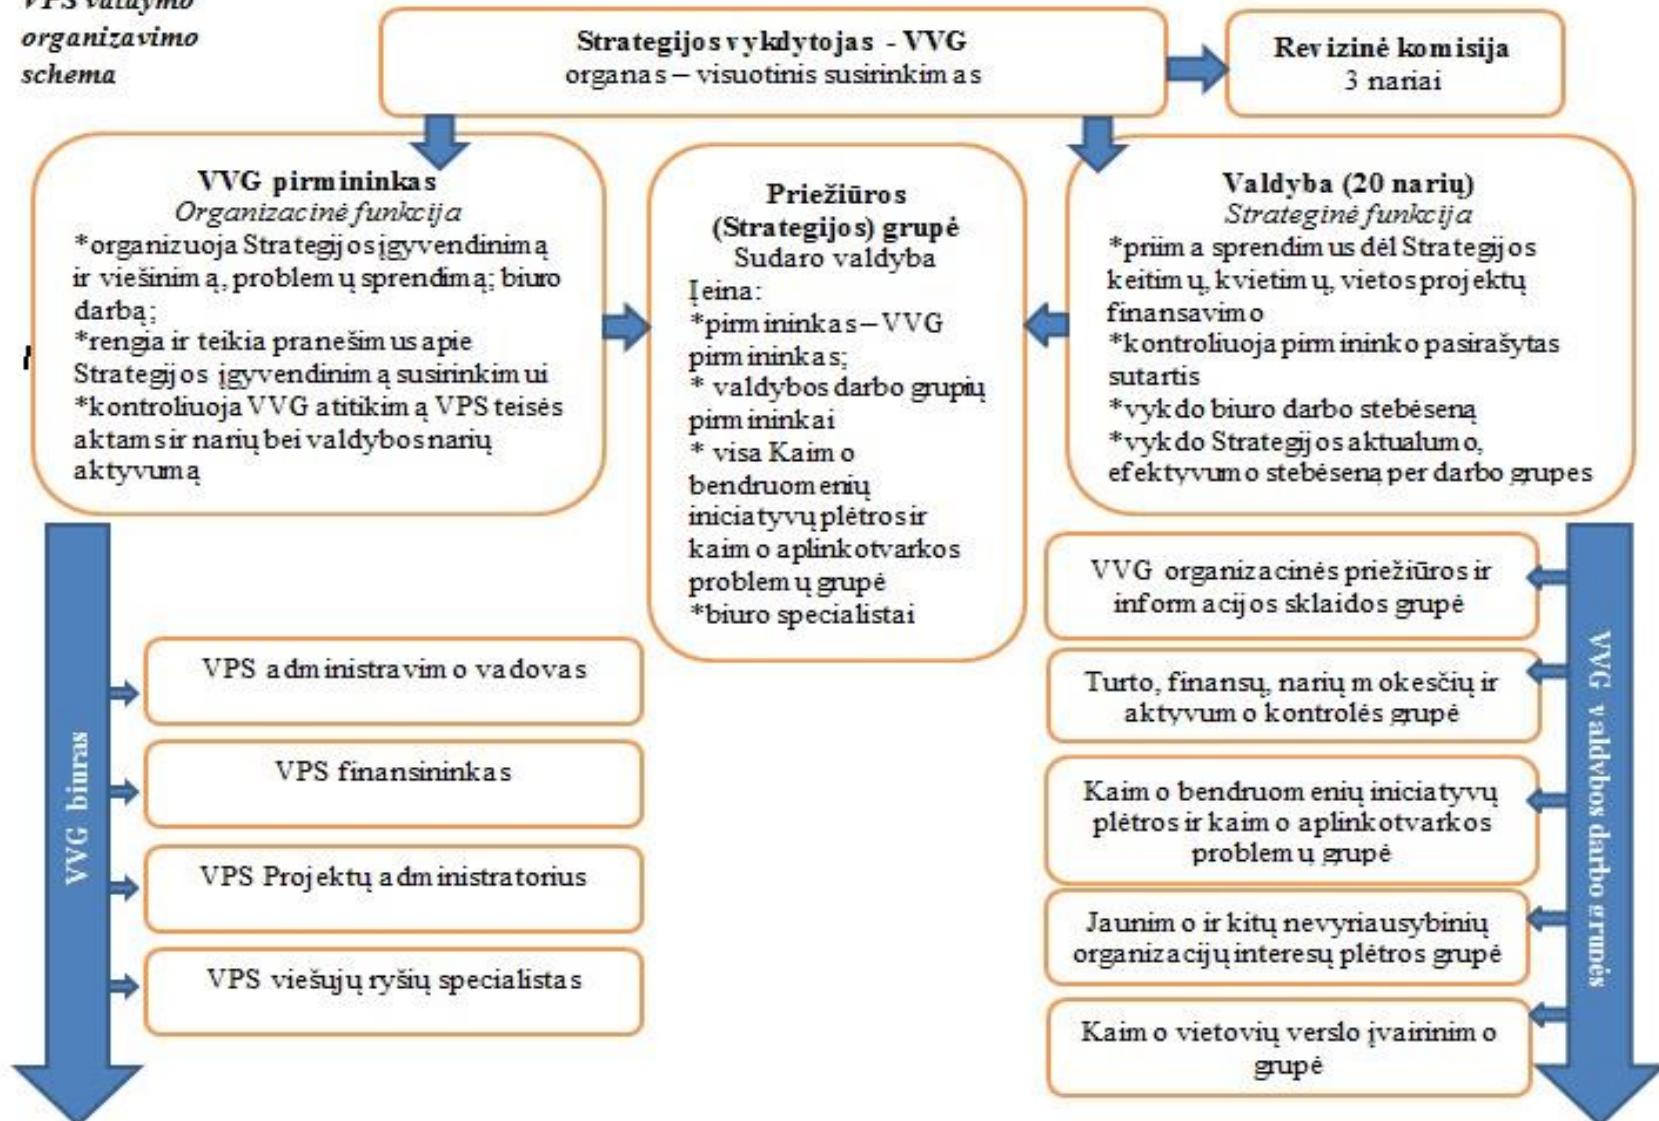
VPS valdymo organizavimo schema

Strategijos vykdytojas - VVG
organas – visuotinis susirinkimas

Revizinė komisija
3 nariai

VVG pirmininkas
Organizacinė funkcija
*organizuoja Strategijos įgyvendinimą ir viešinimą, problemų sprendimą; biuro darbą;
*rengia ir teikia pranešimus apie Strategijos įgyvendinimą susirinkimui
*kontroliuoja VVG atitikimą VPS teisės aktams ir narių bei valdybos narių aktyvumą

Priežiūros (Strategijos) grupė
Sudaro valdyba
Įeina:
*pirmininkas – VVG pirmininkas;
* valdybos darbo grupių pirmininkai
* visa Kaimo bendruomenių iniciatyvų plėtros ir kaimo aplinkotvarkos problemų grupė
*biuro specialistai

Valdyba (20 narių)
Strateginė funkcija
*priima sprendimus dėl Strategijos keitimų, kvietimų, vietos projektų finansavimo
*kontroliuoja pirmininko pasirašytas sutartis
*vykdo biuro darbo stebėseną
*vykdo Strategijos aktualumo, efektyvumo stebėsena per darbo grupes

VVG biuras

VPS administravimo vadovas

VPS finansininkas

VPS Projektų administratorius

VPS viešųjų ryšių specialistas

VVG valdybos darbo grupės

VVG organizacinės priežiūros ir informacijos sklaidos grupė

Turto, finansų, narių mokesčių ir aktyvumo kontrolės grupė

Kaimo bendruomenių iniciatyvų plėtros ir kaimo aplinkotvarkos problemų grupė

Jaunimo ir kitų nevyriausybinių organizacijų interesų plėtros grupė

Kaimo vietovių verslo įvairinimo grupė